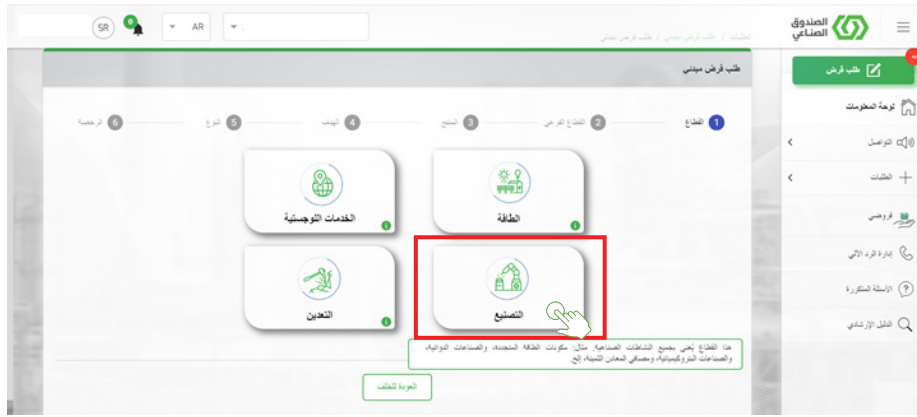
الصندوق الصناعي

SR 0 AR

الطلبات / طلب قرض ميداني / طلب قرض ميداني

طلب قرض

لوحة المعلومات

التواصل

الطلبات

قروضي

إدارة الرد الآلي

الأسئلة المتكررة

الدليل الإرشادي

طلب قرض ميداني

1 القطاع
2 القطاع الفرعي
3 المنتج
4 الهدف
5 النوع
6 الرخصة

الطاقة

الخدمات اللوجستية

التصنيع

التعدين

هذا القطاع يُعنى بجميع النشاطات الصناعية، مثال: مكونات الطاقة المتجددة، والصناعات الدوائية، والصناعات البتروكيميائية، ومصافي المعادن الثمينة، إلخ.

العودة للخلف